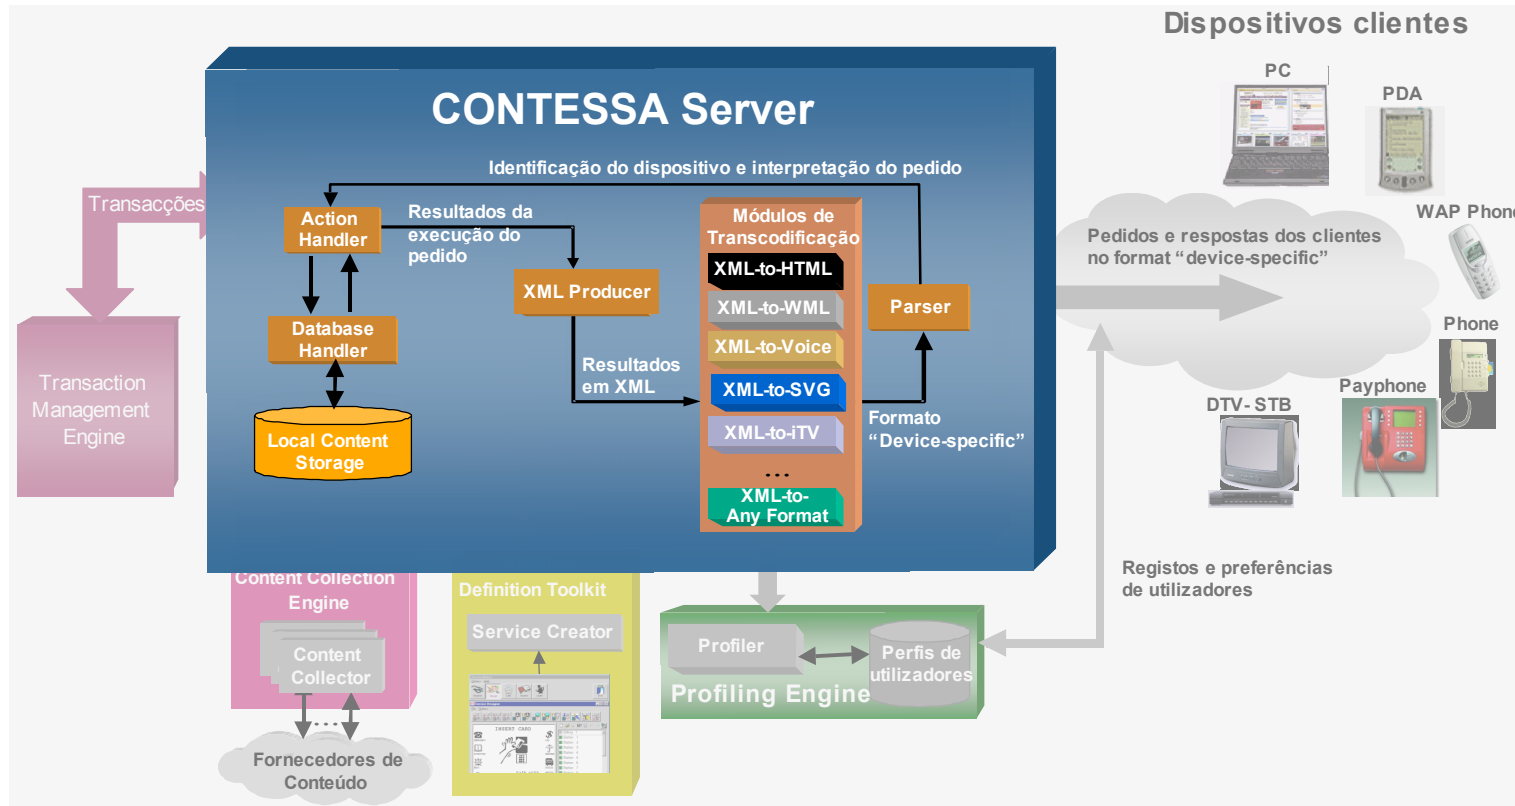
Dispositivos clientes

CONTESSA Server

Identificação do dispositivo e interpretação do pedido

Transacções

Action Handler

Resultados da execução do pedido

Módulos de Transcodificação

XML-to-HTML

XML-to-WML

XML-to-Voice

XML-to-SVG

XML-to-iTV

...

XML-to-Any Format

XML Producer

Parser

Database Handler

Local Content Storage

Resultados em XML

Formato "Device-specific"

Transaction Management Engine

PC

PDA

WAP Phone

Phone

Payphone

DTV- STB

Pedidos e respostas dos clientes no format "device-specific"

Registos e preferências de utilizadores

Content Collection Engine

Content Collector

Fornecedores de Conteúdo

Definition Toolkit

Service Creator

Profiler

Perfis de utilizadores

Profiling Engine